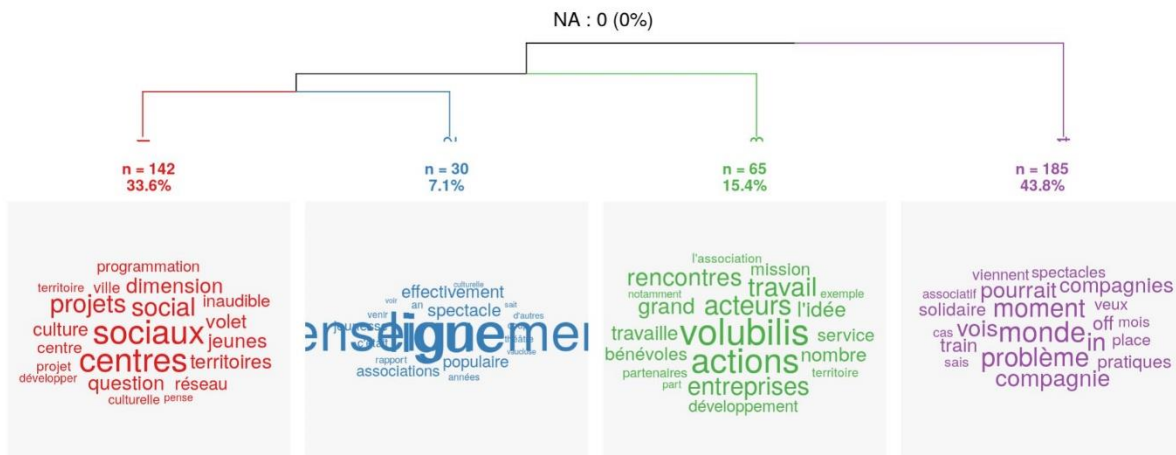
NA : 0 (0%)

1

n = 142
33.6%

programmation
territoire ville dimension
projets social inaudible
culture sociaux volet
centre jeunes
projet centres territoires
développer question réseau
culturelle pense

2

n = 30
7.1%

culturelle
effectivement
voir sait
an spectacle d'autres
venir
enseignement ligne
rapport populaire vaudoise
associations années

3

n = 65
15.4%

l'association
rencontres mission
travail
notamment grand acteurs l'idée exemple
travaille volubilis service
bénévoles actions nombre
partenaires territoire
part entreprises
développement

4

n = 185
43.8%

viennent spectacles
associatif pourrait compagnies
solidaire moment veux
cas vois monde in off mois
train place
sais problème pratiques
compagnie